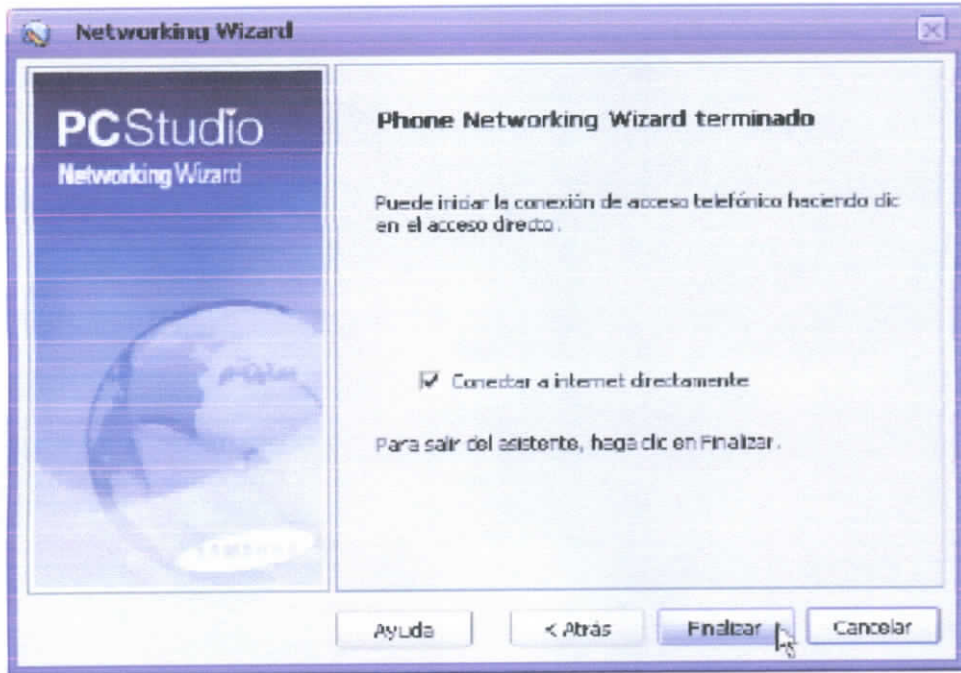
Networking Wizard

PCStudio
Networking Wizard

Phone Networking Wizard terminado

Puede iniciar la conexión de acceso telefónico haciendo clic en el acceso directo.

Conectar a internet directamente

Para salir del asistente, haga clic en Finalizar.

Ayuda
< Atrás
Finalizar
Cancelar